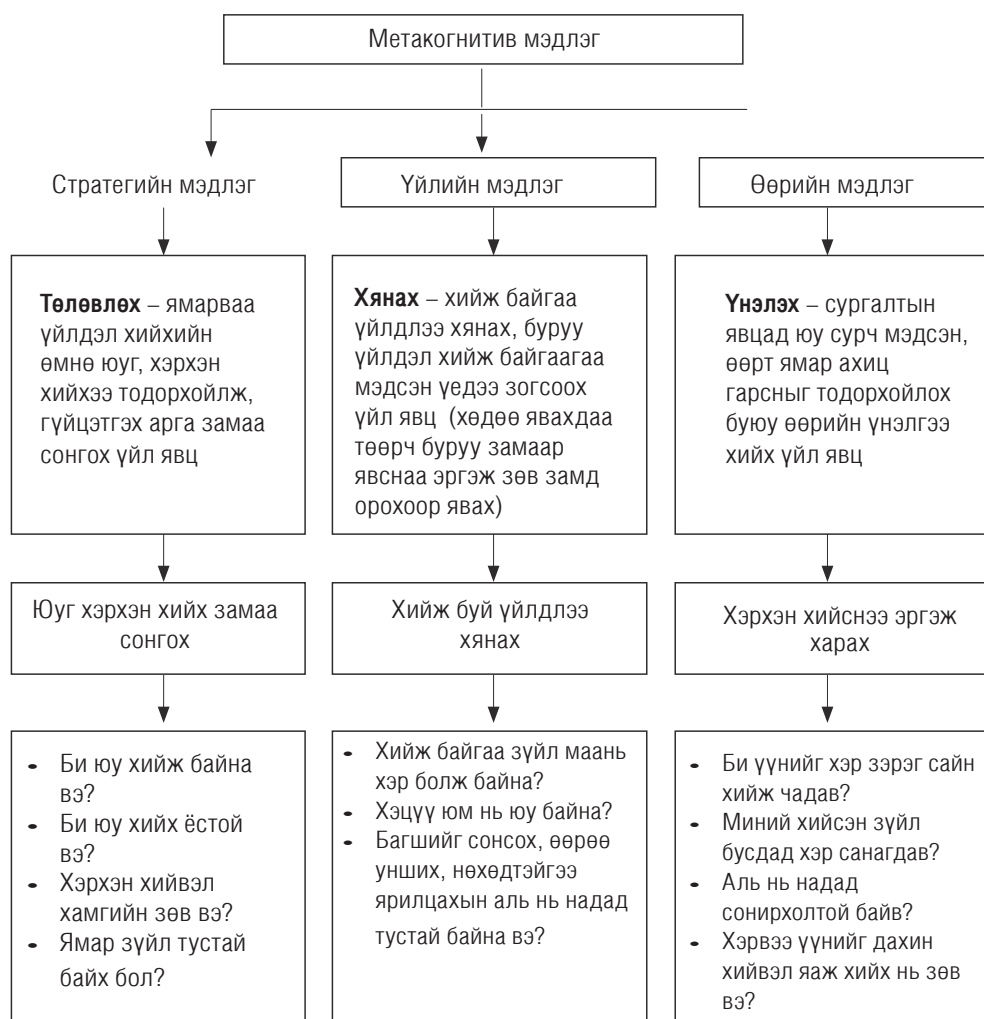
Метакогнитив мэдлэг

Стратегийн мэдлэг

Үйлийн мэдлэг

Өөрийн мэдлэг

**Төлөвлөх** – ямарваа үйлдэл хийхийн өмнө юуг, хэрхэн хийхээ тодорхойлж, гүйцэтгэх арга замаа сонгох үйл явц

**Хянах** – хийж байгаа үйлдлээ хянах, буруу үйлдэл хийж байгаагаа мэдсэн үедээ зогсоох үйл явц (хөдөө явахдаа төөрч буруу замаар явснаа эргэж зөв замд орохоор явах)

**Үнэлэх** – сургалтын явцад юу сурч мэдсэн, өөрт ямар ахиц гарсныг тодорхойлох буюу өөрийн үнэлгээ хийх үйл явц

Юуг хэрхэн хийх замаа сонгох

Хийж буй үйлдлээ хянах

Хэрхэн хийснээ эргэж харах

- Би юу хийж байна вэ?
- Би юу хийх ёстой вэ?
- Хэрхэн хийвэл хамгийн зөв вэ?
- Ямар зүйл тустай байх бол?

- Хийж байгаа зүйл маань хэр болж байна?
- Хэцүү юм нь юу байна?
- Багшийг сонсох, өөрөө унших, нөхөдтэйгээ ярилцахын аль нь надад тустай байна вэ?

- Би үүнийг хэр зэрэг сайн хийж чадав?
- Миний хийсэн зүйл бусдад хэр санагдав?
- Аль нь надад сонирхолтой байв?
- Хэрвээ үүнийг дахин хийвэл яаж хийх нь зөв вэ?